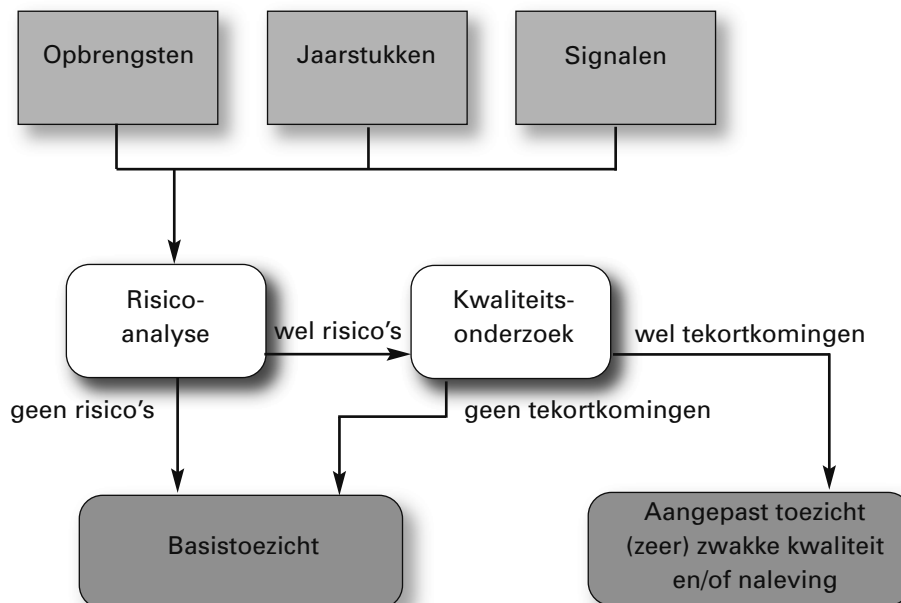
Opbrengsten

Jaarstukken

Signalen

Risicoanalyse

wel risico's

Kwaliteitsonderzoek

wel tekortkomingen

geen risico's

geen tekortkomingen

Basistoezicht

Aangepast toezicht (zeer) zwakke kwaliteit en/of naleving